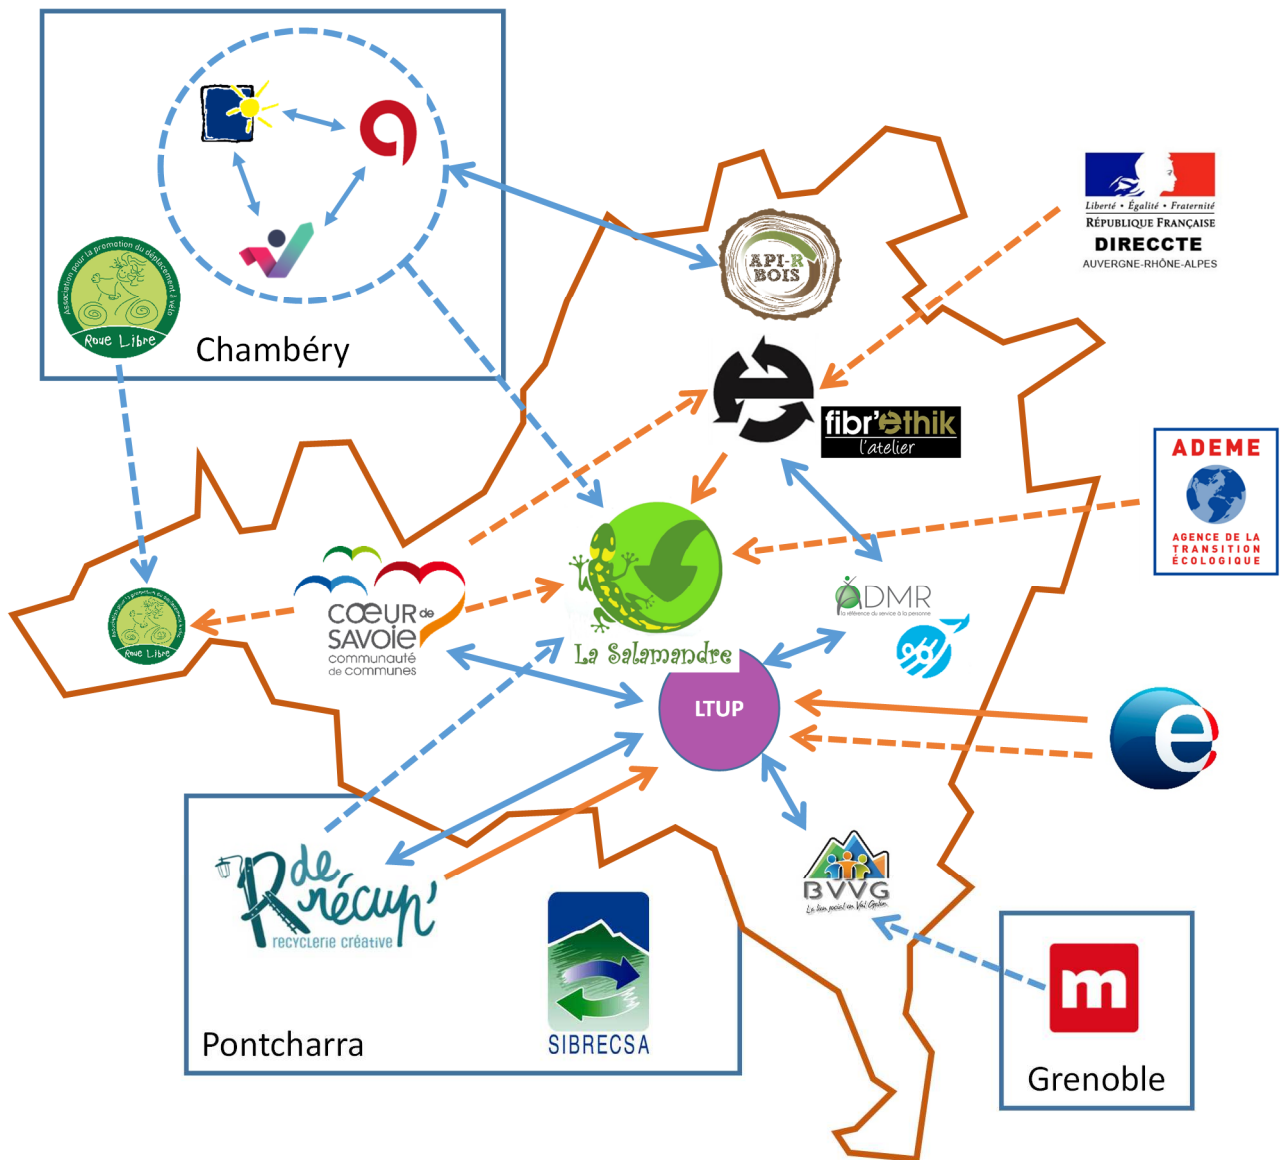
Association pour la promotion du déplacement à vélo
Roue Libre
Chambéry

API-R BOIS

Liberté • Égalité • Fraternité
RÉPUBLIQUE FRANÇAISE
DIRECCTE
AUVERGNE-RHÔNE-ALPES

fibr'ethik
l'atelier

ADEME
AGENCE DE LA TRANSITION ÉCOLOGIQUE

Roue Libre

CŒUR de SAVOIE
communauté de communes

La Salamandre

ADMR
la référence du service à la personne

LTUP

BVVG
Le lien social en Val Gelon

de Récup'
recyclerie créative

SIBRECSA

Pontcharra

m

Grenoble